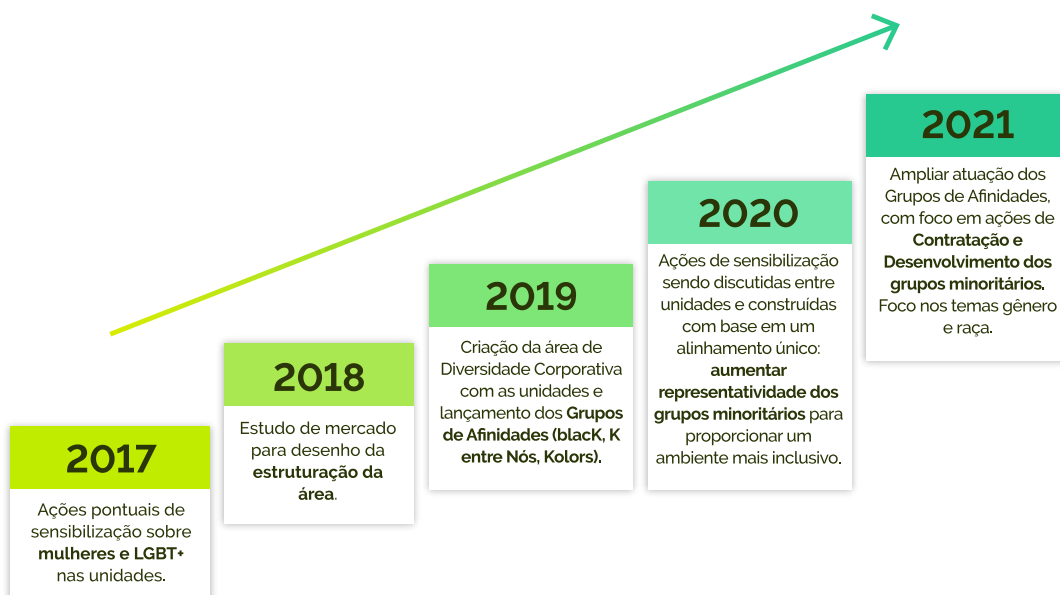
2017

Ações pontuais de sensibilização sobre mulheres e LGBT+ nas unidades.

2018

Estudo de mercado para desenho da estruturação da área.

2019

Criação da área de Diversidade Corporativa com as unidades e lançamento dos Grupos de Afinidades (blacK, K entre Nós, Kolors).

2020

Ações de sensibilização sendo discutidas entre unidades e construídas com base em um alinhamento único: aumentar representatividade dos grupos minoritários para proporcionar um ambiente mais inclusivo.

2021

Ampliar atuação dos Grupos de Afinidades, com foco em ações de Contratação e Desenvolvimento dos grupos minoritários. Foco nos temas gênero e raça.